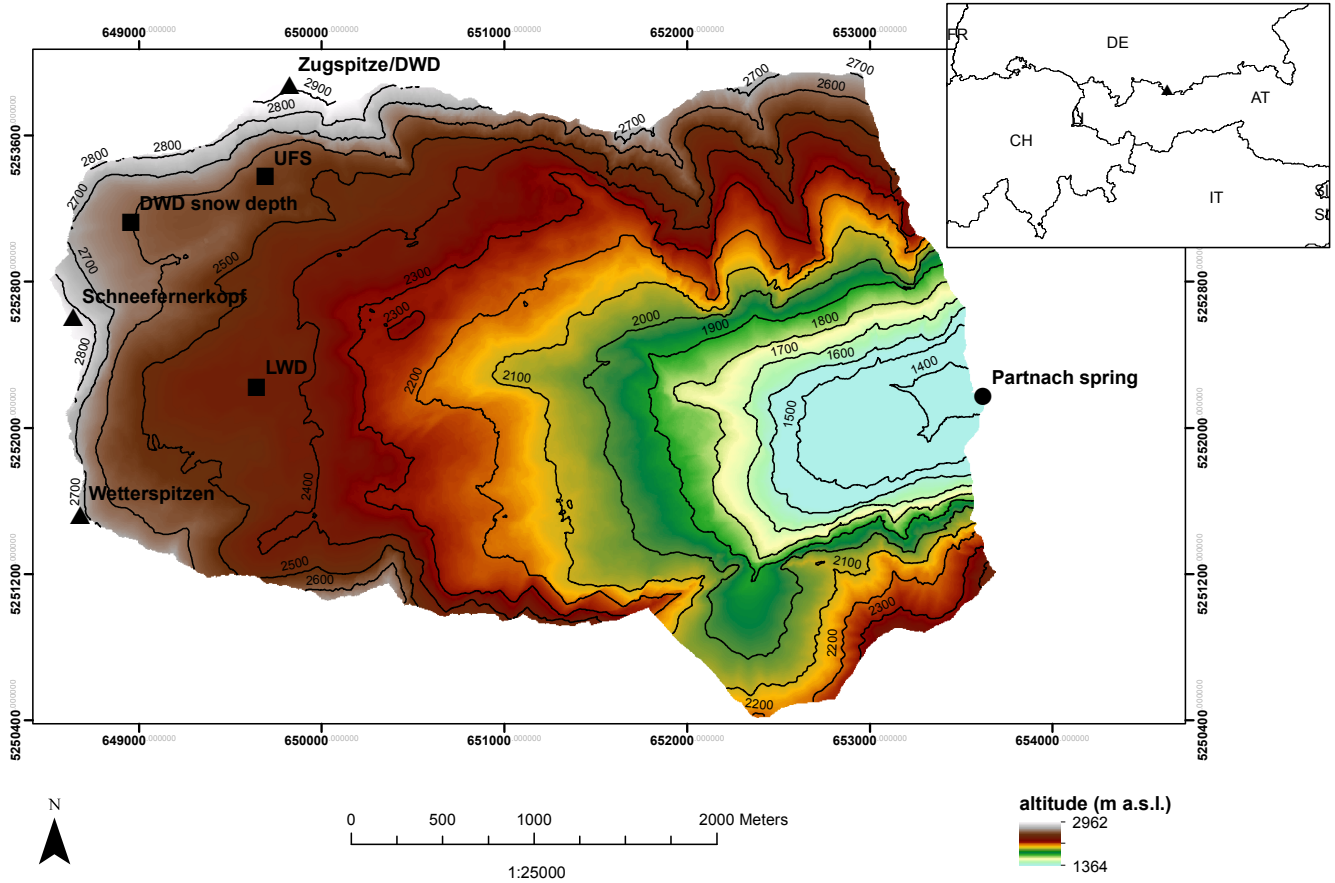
649000.000000 650000.000000 651000.000000 652000.000000 653000.000000

FR DE AT CH IT SI

Zugspitze/DWD
2900
2800
2800
2800
2700
UFS
DWD snow depth
2700
2700
2600
2700
2700
2500
2300
2300
Schneefernerkopf
2800
2000
1900
1800
1700
1600
1400
2100
2200
LWD
1500
Partnach spring
2400
Wetterspitzen
2700
2500
2600
2100
2300
2200
2200

5253600 5252800 5252000 5251200 5250400
5253600 5252800 5252000 5251200 5250400

649000.000000 650000.000000 651000.000000 652000.000000 653000.000000 654000.000000

N

0 500 1000 2000 Meters

1:25000

altitude (m a.s.l.)
2962
1364